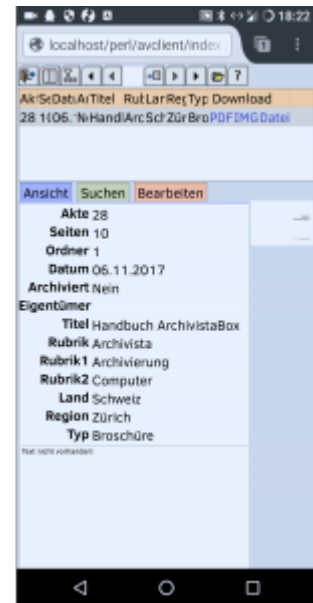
18:22

localhost/perl/avclient/index

?

Ak SeDat ArTitel RutLarRegTyp Download
28 1(06. NHandlArcSchZürBroPDFIMGDatei

Ansicht Suchen Bearbeiten

Akte 28
Seiten 10
Ordner 1
Datum 06.11.2017
Archiviert Nein
Eigentümer
Titel Handbuch ArchivistaBox
Rubrik Archivista
Rubrik1 Archivierung
Rubrik2 Computer
Land Schweiz
Region Zürich
Typ Broschüre

Text nicht vorhanden